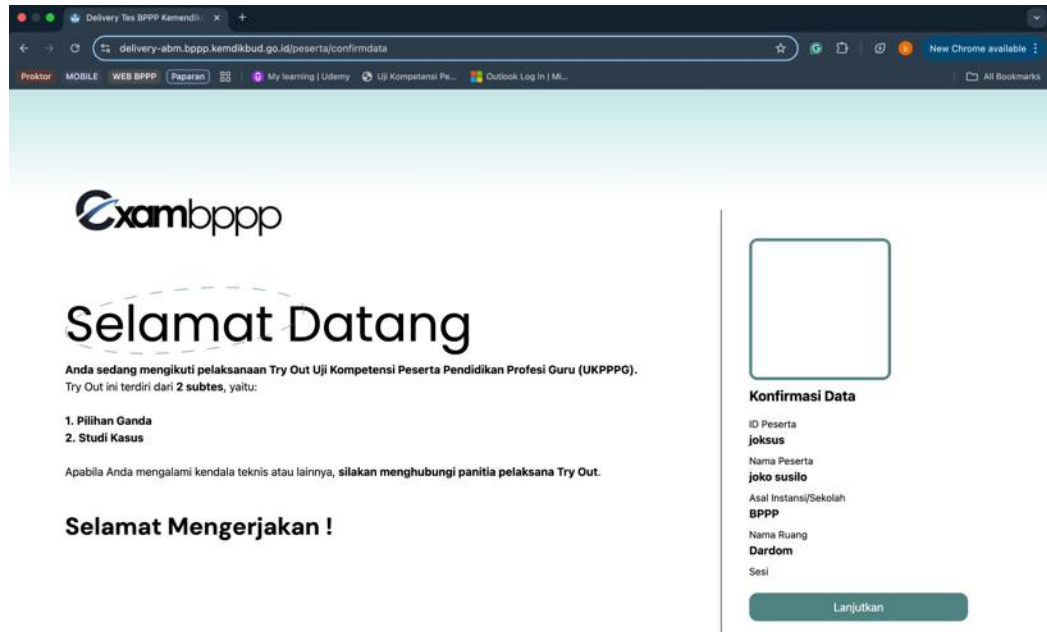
Delivery Tes BPPP Kemendik ×
delivery-abm.bppp.kemdikbud.go.id/peserta/confirmdata
New Chrome available
Proktor MOBILE WEB BPPP Paparan My learning | Udemy Uji Kompetensi Pe... Outlook Log In | Mi... All Bookmarks

Exambppp

Selamat Datang

Anda sedang mengikuti pelaksanaan Try Out Uji Kompetensi Peserta Pendidikan Profesi Guru (UKPPPG). Try Out ini terdiri dari 2 subtes, yaitu:

1. Pilihan Ganda
2. Studi Kasus

Apabila Anda mengalami kendala teknis atau lainnya, silakan menghubungi panitia pelaksana Try Out.

Selamat Mengerjakan !

Konfirmasi Data
ID Peserta
joksus
Nama Peserta
joko susilo
Asal Instansi/Sekolah
BPPP
Nama Ruang
Dardom
Sesi
Lanjutkan